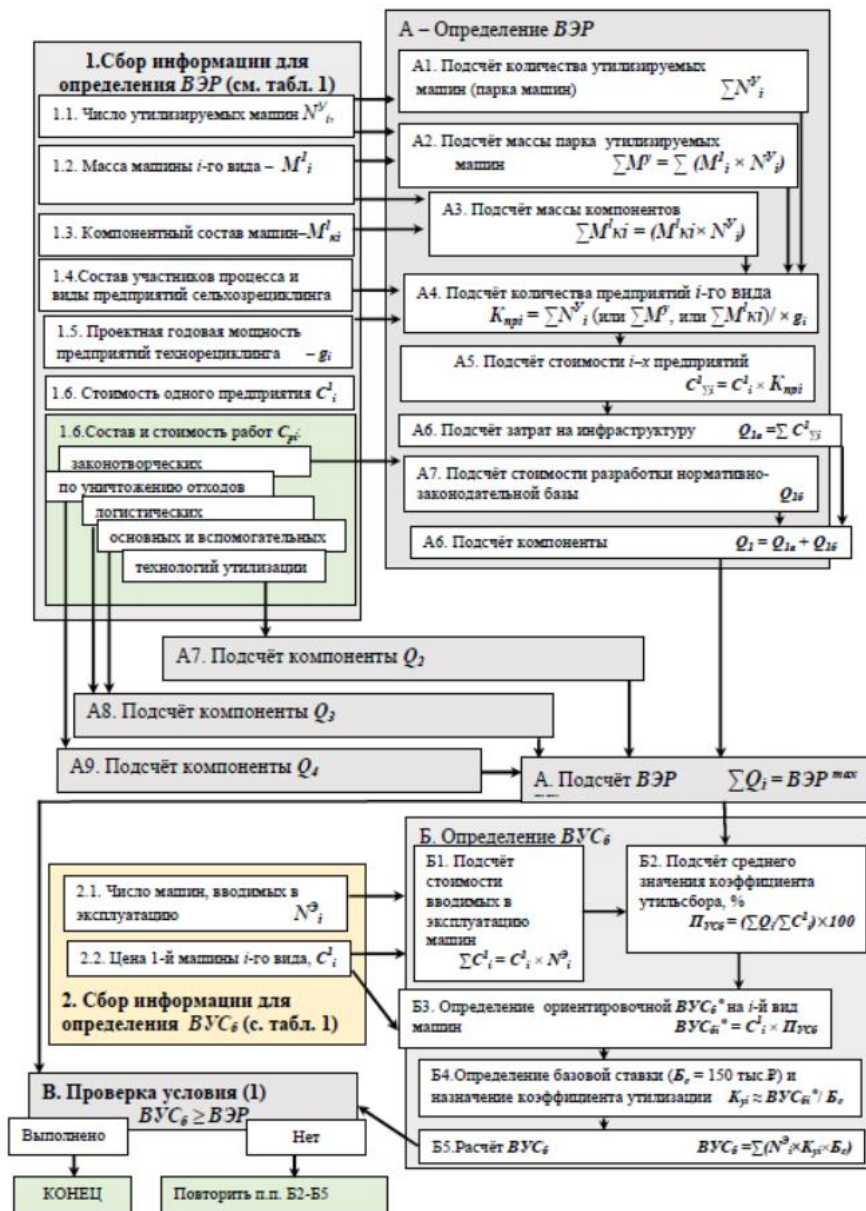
1.Сбор информации для определения $ВЭР$ (см. табл. 1)

1.1. Число утилизируемых машин $N^{У}_{i}$,

1.2. Масса машины $i$-го вида – $M^{1}_{i}$

1.3. Компонентный состав машин–$M^{1}_{кi}$

1.4.Состав участников процесса и виды предприятий сельхозрециклинга

1.5. Проектная годовая мощность предприятий технорециклинга – $g_i$

1.6. Стоимость одного предприятия $C^{1}_{i}$

1.6.Состав и стоимость работ $C_{pi}$:

законотворческих

по уничтожению отходов

логистических

основных и вспомогательных

технологий утилизации

А – Определение $ВЭР$

А1. Подсчёт количества утилизируемых машин (парка машин) $\sum N^{У}_{i}$

А2. Подсчёт массы парка утилизируемых машин $\sum M^{У} = \sum (M^{1}_{i} \times N^{У}_{i})$

А3. Подсчёт массы компонентов $\sum M^{1}кi = (M^{1}кi \times N^{У}_{i})$

А4. Подсчёт количества предприятий $i$-го вида $K_{npi} = \sum N^{У}_{i}$ (или $\sum M^{У}$, или $\sum M^{1}кi$)/ × $g_i$

А5. Подсчёт стоимости $i$–х предприятий $C^{1}_{Уi} = C^{1}_{i} \times K_{npi}$

А6. Подсчёт затрат на инфраструктуру $Q_{1a} = \sum C^{1}_{Уi}$

А7. Подсчёт стоимости разработки нормативно-законодательной базы $Q_{1б}$

А6. Подсчёт компоненты $Q_1 = Q_{1a} + Q_{1б}$

А7. Подсчёт компоненты $Q_2$

А8. Подсчёт компоненты $Q_3$

А9. Подсчёт компоненты $Q_4$

А. Подсчёт $ВЭР$ $\sum Q_i = ВЭР^{max}$

Б. Определение $ВУС_б$

2.1. Число машин, вводимых в эксплуатацию $N^{Э}_{i}$

2.2. Цена 1-й машины $i$-го вида, $C^{1}_{i}$

2. Сбор информации для определения $ВУС_б$ (с. табл. 1)

Б1. Подсчёт стоимости вводимых в эксплуатацию машин $\sum C^{1}_{i} = C^{1}_{i} \times N^{Э}_{i}$

Б2. Подсчёт среднего значения коэффициента утильсбора, % $\Pi_{усб} = (\sum Q_i/\sum C^{1}_{i}) \times 100$

Б3. Определение ориентировочной $ВУС_б^*$ на $i$-й вид машин $ВУС_{бi}^* = C^{1}_{i} \times \Pi_{усб}$

Б4.Определение базовой ставки ($Б_с$ = 150 тыс.₽) и назначение коэффициента утилизации $K_{уi} \approx ВУС_{бi}^*/ Б_с$

Б5.Расчёт $ВУС_б$ $ВУС_б = \sum(N^{Э}_{i} \times K_{уi} \times Б_с)$

В. Проверка условия (1) $ВУС_б \geq ВЭР$

Выполнено

Нет

КОНЕЦ

Повторить п.п. Б2-Б5